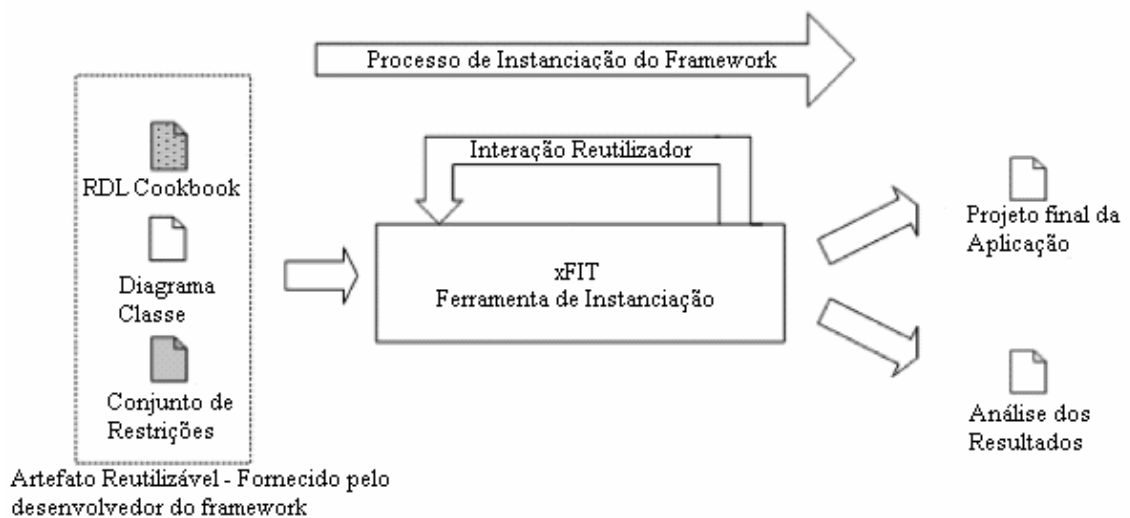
Processo de Instanciação do Framework

RDL Cookbook

Diagrama Classe

Conjunto de Restrições

Artefato Reutilizável - Fornecido pelo desenvolvedor do framework

Interação Reutilizador

xFIT
Ferramenta de Instanciação

Projeto final da Aplicação

Análise dos Resultados